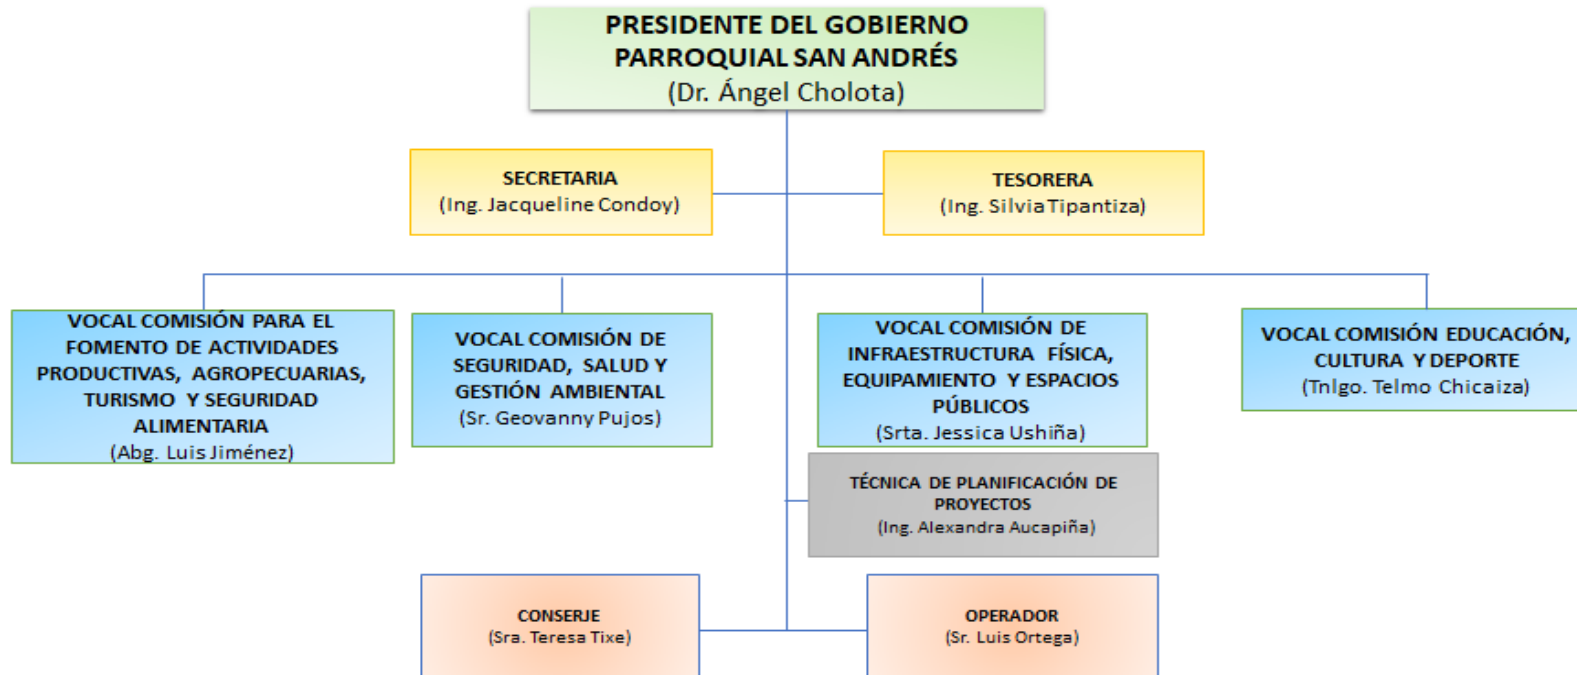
PRESIDENTE DEL GOBIERNO PARROQUIAL SAN ANDRÉS
(Dr. Ángel Cholota)

SECRETARIA
(Ing. Jacqueline Condoy)

TESORERA
(Ing. Silvia Tipantiza)

VOCAL COMISIÓN PARA EL FOMENTO DE ACTIVIDADES PRODUCTIVAS, AGROPECUARIAS, TURISMO Y SEGURIDAD ALIMENTARIA
(Abg. Luis Jiménez)

VOCAL COMISIÓN DE SEGURIDAD, SALUD Y GESTIÓN AMBIENTAL
(Sr. Geovanny Pujos)

VOCAL COMISIÓN DE INFRAESTRUCTURA FÍSICA, EQUIPAMIENTO Y ESPACIOS PÚBLICOS
(Srta. Jessica Ushiña)

VOCAL COMISIÓN EDUCACIÓN, CULTURA Y DEPORTE
(Tnlgo. Telmo Chicaiza)

TÉCNICA DE PLANIFICACIÓN DE PROYECTOS
(Ing. Alexandra Aucapiña)

CONSERJE
(Sra. Teresa Tixe)

OPERADOR
(Sr. Luis Ortega)